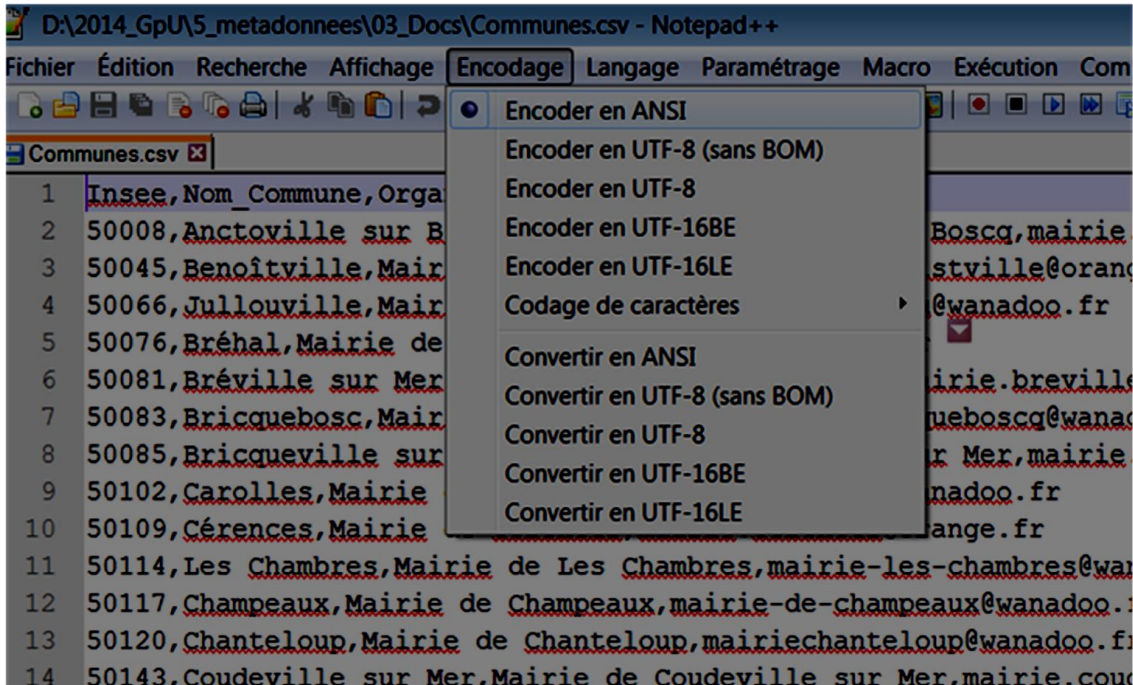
D:\2014_GpU\5_metadonnees\03_Docs\Communes.csv - Notepad++

Fichier Édition Recherche Affichage Encodage Langage Paramétrage Macro Exécution Com

Communes.csv

Encoder en ANSI
Encoder en UTF-8 (sans BOM)
Encoder en UTF-8
Encoder en UTF-16BE
Encoder en UTF-16LE
Codage de caractères
Convertir en ANSI
Convertir en UTF-8 (sans BOM)
Convertir en UTF-8
Convertir en UTF-16BE
Convertir en UTF-16LE

1 Insee,Nom_Commune,Orga
2 50008,Anctoville sur B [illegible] Boscq,mairie
3 50045,Benoîtville,Mair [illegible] stville@orang
4 50066,Jullouville,Mair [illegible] @wanadoo.fr
5 50076,Bréhal,Mairie de
6 50081,Bréville sur Mer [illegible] irie.breville
7 50083,Bricquebosc,Mair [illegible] ueboscq@wanad
8 50085,Bricqueville sur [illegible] r Mer,mairie
9 50102,Carolles,Mairie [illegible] nadoo.fr
10 50109,Cérences,Mairie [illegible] ange.fr
11 50114,Les Chambres,Mairie de Les Chambres,mairie-les-chambres@wa
12 50117,Champeaux,Mairie de Champeaux,mairie-de-champeaux@wanadoo.
13 50120,Chanteloup,Mairie de Chanteloup,mairiechanteloup@wanadoo.f
14 50143,Coudeville sur Mer,Mairie de Coudeville sur Mer,mairie.cou